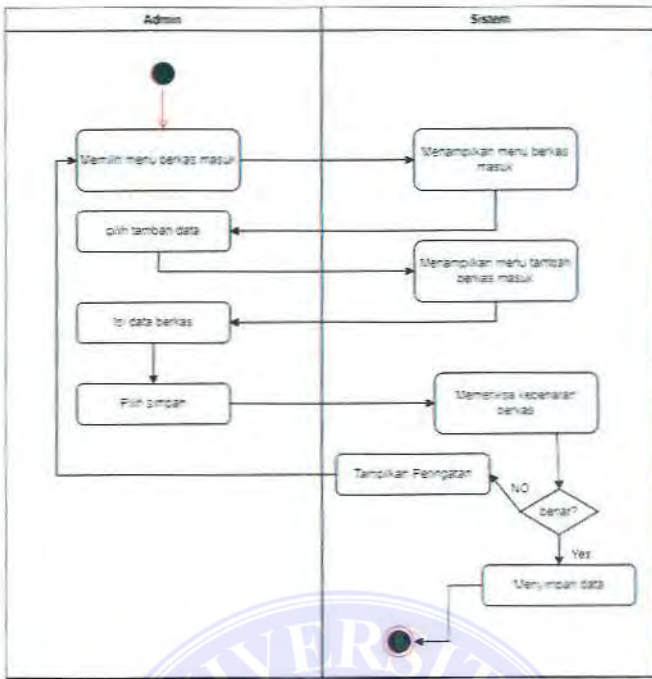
Admin

Sistem

Memilih menu berkas masuk

Menampilkan menu berkas masuk

pilih tambah data

Menampilkan menu tambah berkas masuk

Isi data berkas

Pilih simpan

Memeriksa kebenaran berkas

Tampilkan Peringatan

NO

benar?

Yes

Menyimpan data

VERSI